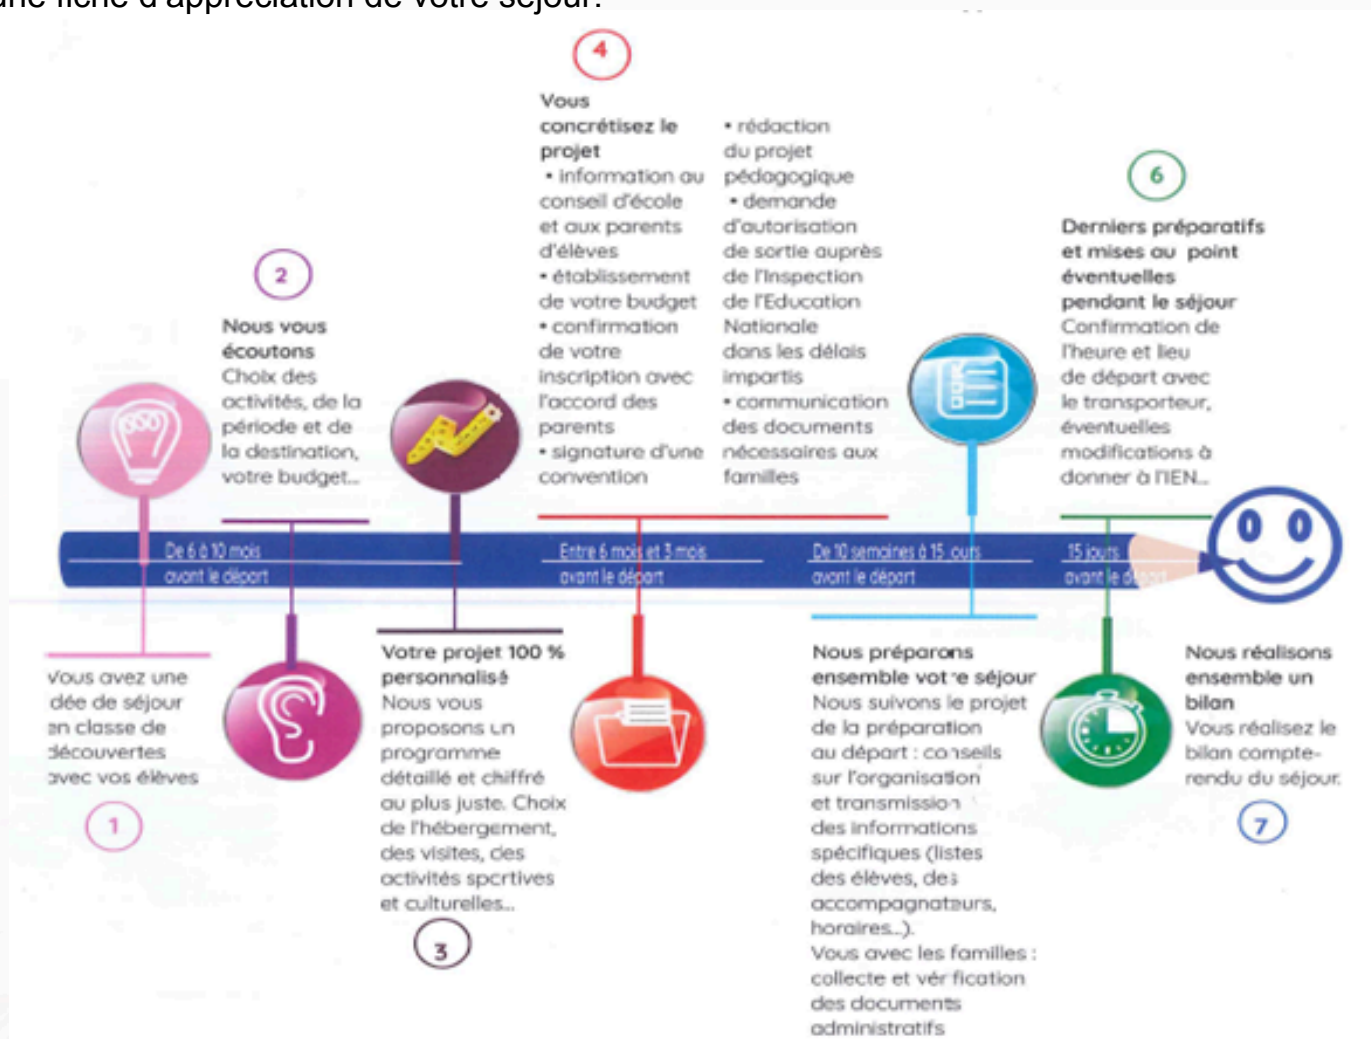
une fiche d'appréciation de votre séjour.

4

Vous concrétisez le projet
• information au conseil d'école et aux parents d'élèves
• établissement de votre budget
• confirmation de votre inscription avec l'accord des parents
• signature d'une convention

• rédaction du projet pédagogique
• demande d'autorisation de sortie auprès de l'Inspection de l'Education Nationale dans les délais impartis
• communication des documents nécessaires aux familles

2

Nous vous écoutons
Choix des activités, de la période et de la destination, votre budget...

6

Derniers préparatifs et mises au point éventuelles pendant le séjour
Confirmation de l'heure et lieu de départ avec le transporteur, éventuelles modifications à donner à l'IEN...

De 6 à 10 mois avant le départ

Entre 6 mois et 3 mois avant le départ

De 10 semaines à 15 jours avant le départ

15 jours avant le départ

Vous avez une idée de séjour en classe de découvertes avec vos élèves

1

Votre projet 100 % personnalisé
Nous vous proposons un programme détaillé et chiffré au plus juste. Choix de l'hébergement, des visites, des activités sportives et culturelles...

3

Nous préparons ensemble votre séjour
Nous suivons le projet de la préparation au départ : conseils sur l'organisation et transmission des informations spécifiques (listes des élèves, des accompagnateurs, horaires...).
Vous avec les familles : collecte et vérification des documents administratifs

Nous réalisons ensemble un bilan
Vous réalisez le bilan compte-rendu du séjour.

7